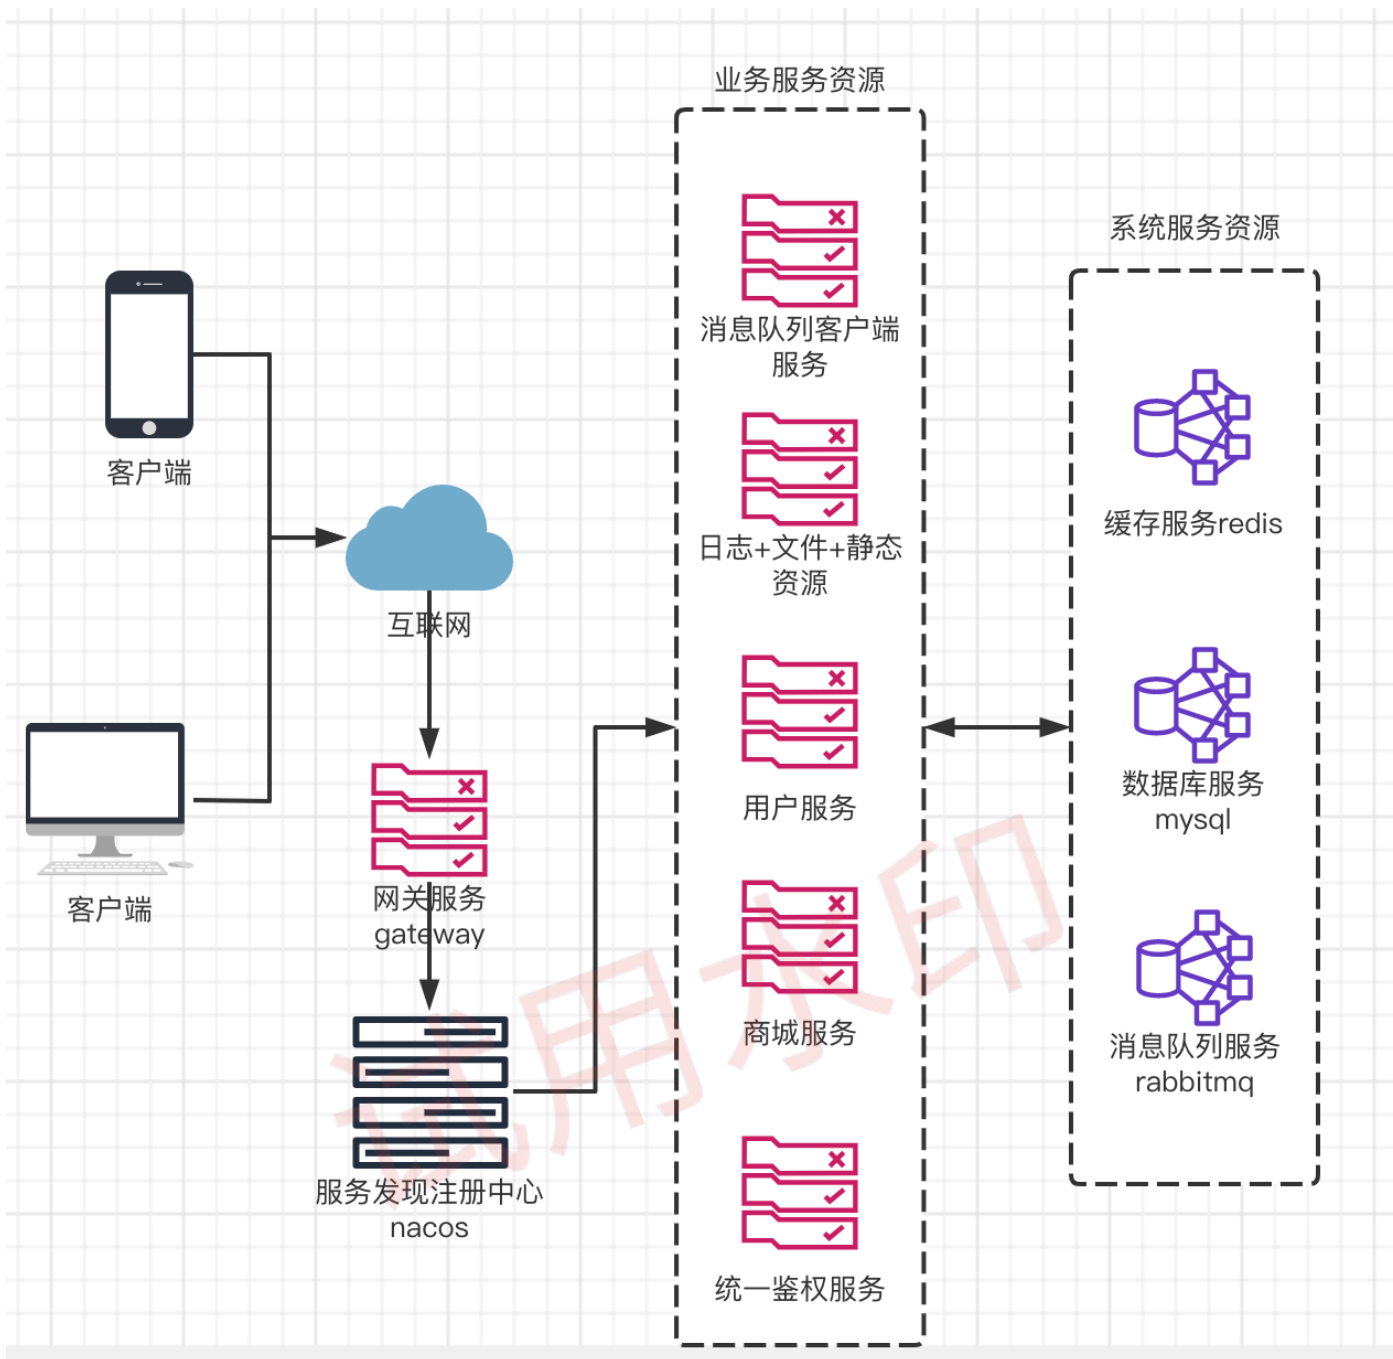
业务服务资源

系统服务资源

客户端

消息队列客户端服务

缓存服务redis

日志+文件+静态资源

互联网

客户端

用户服务

数据库服务
mysql

网关服务
gateway

商城服务

消息队列服务
rabbitmq

服务发现注册中心
nacos

统一鉴权服务

试用水印